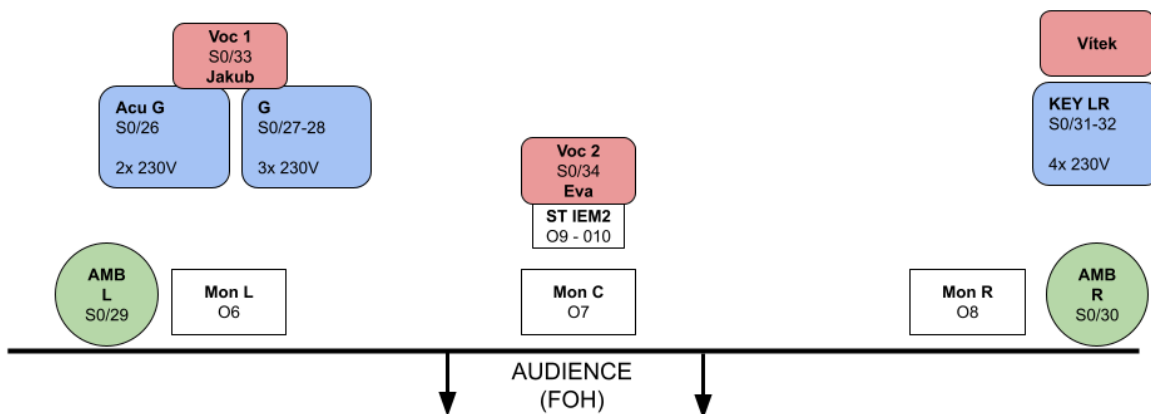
Voc 1
S0/33
Jakub

Acu G
S0/26

2x 230V

G
S0/27-28

3x 230V

Vítek

KEY LR
S0/31-32

4x 230V

Voc 2
S0/34
Eva

ST IEM2
O9 - 010

AMB
L
S0/29

Mon L
O6

Mon C
O7

Mon R
O8

AMB
R
S0/30

AUDIENCE
(FOH)